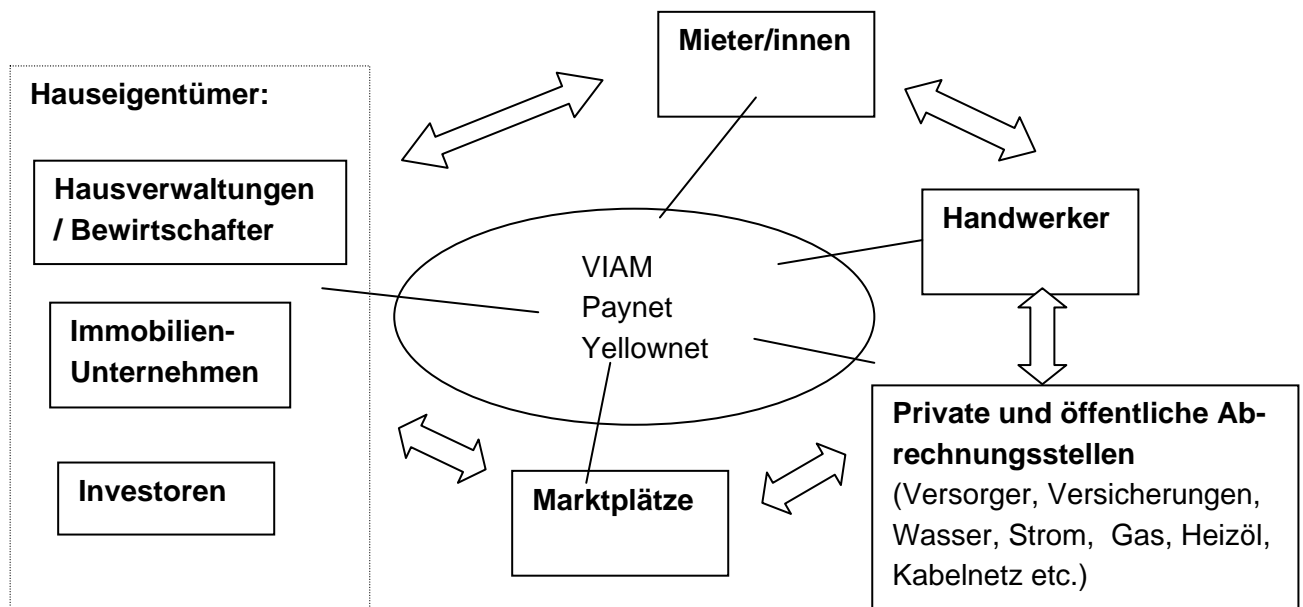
Mieter/innen

Hauseigentümer:

Hausverwaltungen / Bewirtschafter

Immobilien-Unternehmen

Investoren

VIAM
Paynet
Yellownet

Handwerker

Marktplätze

Private und öffentliche Abrechnungsstellen
(Versorger, Versicherungen, Wasser, Strom, Gas, Heizöl, Kabelnetz etc.)